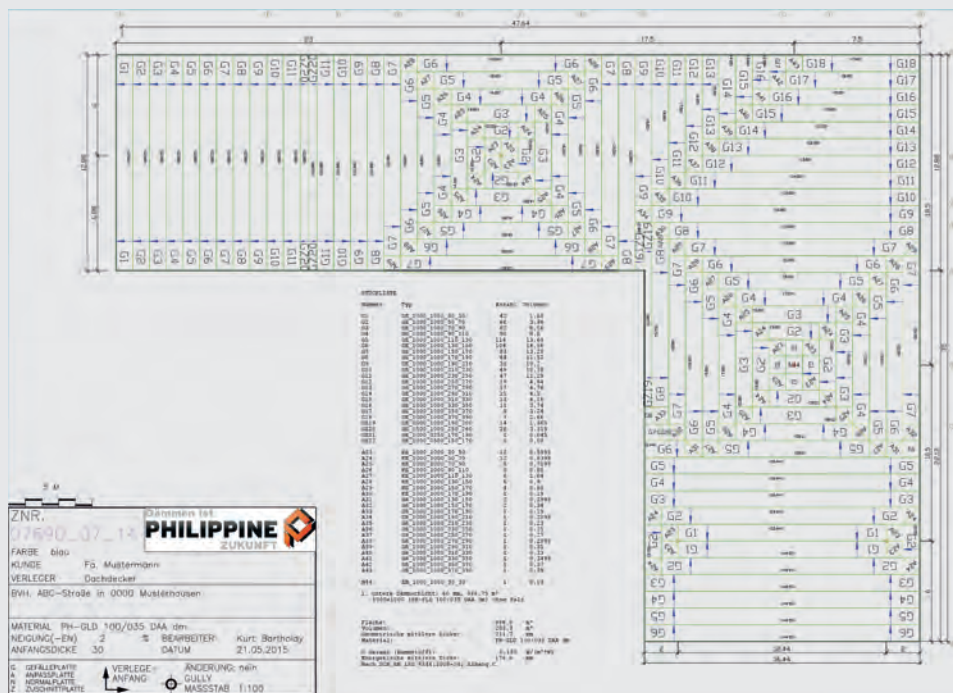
4764

G1 G2 G3 G4 G5 G6 G7 G8 G9 G10 G11 G12 G13 G14 G15 G16 G17 G18

G1 G2 G3 G4 G5 G6 G7 G8 G9 G10 G11

ZNR.
07690_07_14

Dämmen ist
PHILIPPINE
ZUKUNFT

FARBE blau
KUNDE Fa. Mustermann
VERLEGER Dachdecker
BVH. ABC-Straße in 0000 Musterhausen

MATERIAL PH-GLD 100/035 DAA dm
NEIGUNG(-EN) 2 % BEARBEITER Kurt Bartholdy
ANFANGSDICKE 30 DATUM 21.05.2015

G GEFÄLLEPLATTE
A ANPASSPLATTE
N NORMALPLATTE
Z ZUSCHNITTPLATTE
VERLEGE-ANFANG
ÄNDERUNG nein
GULLY
MASSSTAB 1:100

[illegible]